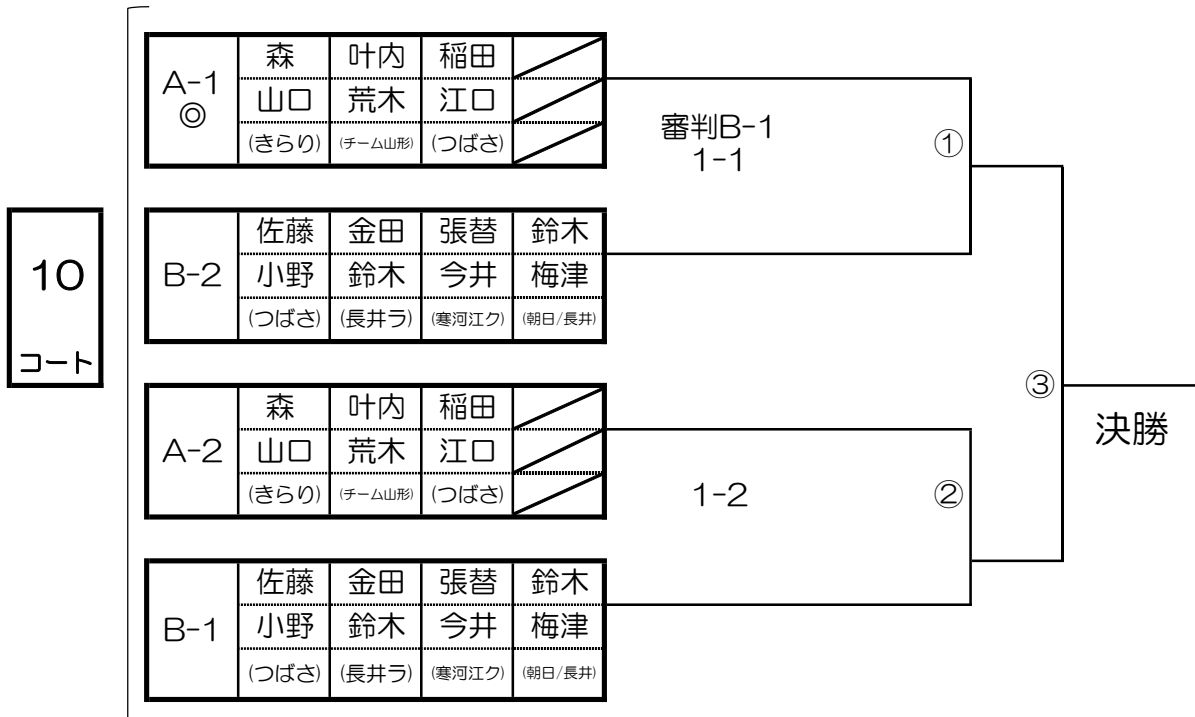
10
コート

| A-1 ◎ | 森 | 叶内 | 稲田 | |
|---|---|---|---|---|
| | 山口 | 荒木 | 江口 | |
| | (きらり) | (チーム山形) | (つばさ) | |

審判B-1
1-1

①

| B-2 | 佐藤 | 金田 | 張替 | 鈴木 |
|---|---|---|---|---|
| | 小野 | 鈴木 | 今井 | 梅津 |
| | (つばさ) | (長井ラ) | (寒河江ク) | (朝日/長井) |

③

決勝

| A-2 | 森 | 叶内 | 稲田 | |
|---|---|---|---|---|
| | 山口 | 荒木 | 江口 | |
| | (きらり) | (チーム山形) | (つばさ) | |

1-2

②

| B-1 | 佐藤 | 金田 | 張替 | 鈴木 |
|---|---|---|---|---|
| | 小野 | 鈴木 | 今井 | 梅津 |
| | (つばさ) | (長井ラ) | (寒河江ク) | (朝日/長井) |